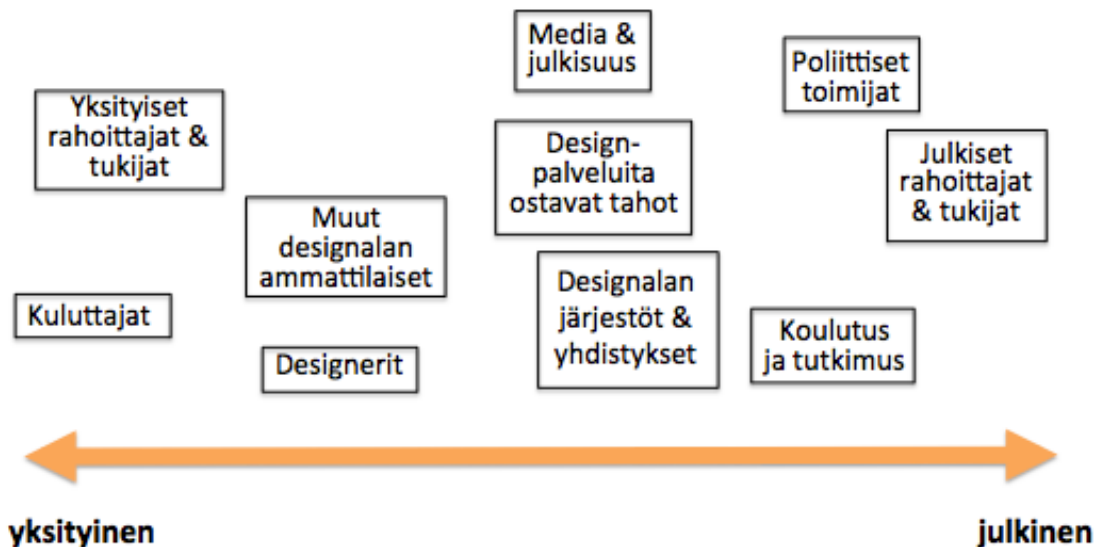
Media & julkisuus

Poliittiset toimijat

Yksityiset rahoittajat & tukijat

Design-palveluita ostavat tahot

Julkiset rahoittajat & tukijat

Muut designalan ammattilaiset

Designalan järjestöt & yhdistykset

Kuluttajat

Koulutus ja tutkimus

Designerit

yksityinen

julkinen